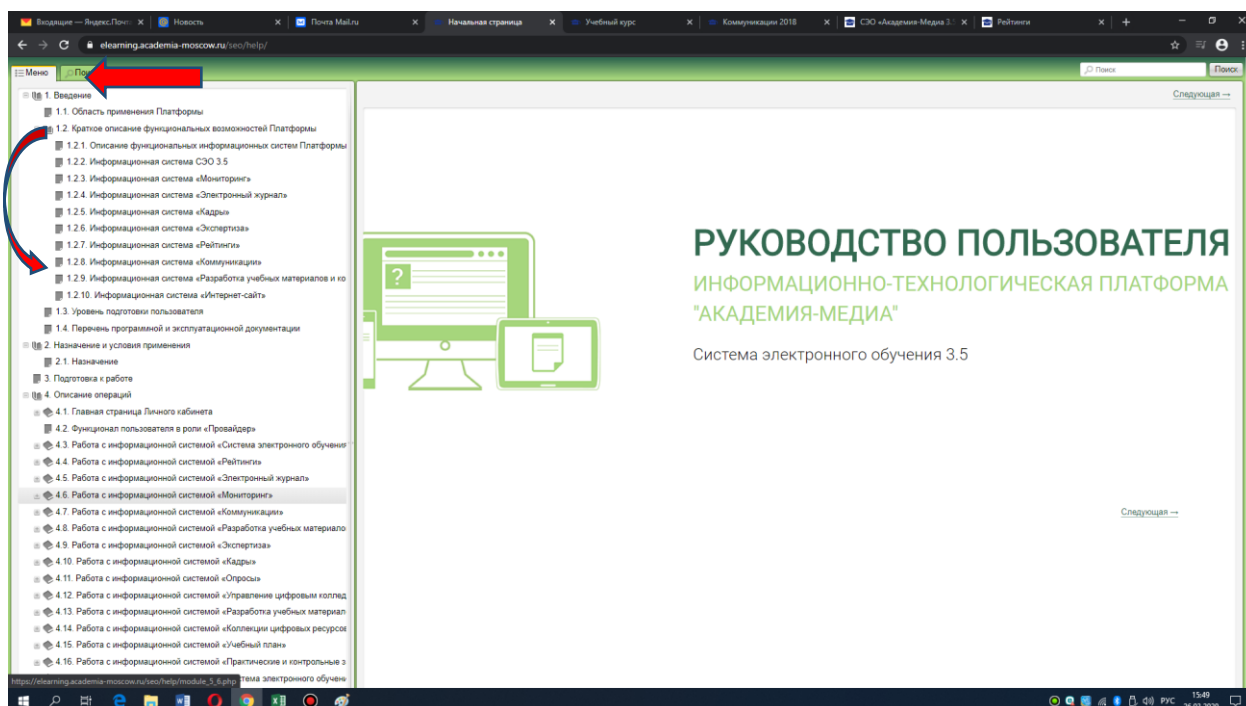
Входящие — Яндекс.Почта | Новость | Почта Mail.ru | Начальная страница | Учебный курс | Коммуникации 2018 | СЭО «Академия-Медиа 3.5 | Рейтинги

elearning.academia-moscow.ru/seo/help/

Меню | Пои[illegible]

Поиск | Поиск

1. Введение
1.1. Область применения Платформы
1.2. Краткое описание функциональных возможностей Платформы
1.2.1. Описание функциональных информационных систем Платформы
1.2.2. Информационная система СЭО 3.5
1.2.3. Информационная система «Мониторинг»
1.2.4. Информационная система «Электронный журнал»
1.2.5. Информационная система «Кадры»
1.2.6. Информационная система «Экспертиза»
1.2.7. Информационная система «Рейтинги»
1.2.8. Информационная система «Коммуникации»
1.2.9. Информационная система «Разработка учебных материалов и ко
1.2.10. Информационная система «Интернет-сайт»
1.3. Уровень подготовки пользователя
1.4. Перечень программной и эксплуатационной документации
2. Назначение и условия применения
2.1. Назначение
3. Подготовка к работе
4. Описание операций
4.1. Главная страница Личного кабинета
4.2. Функционал пользователя в роли «Провайдер»
4.3. Работа с информационной системой «Система электронного обучения
4.4. Работа с информационной системой «Рейтинги»
4.5. Работа с информационной системой «Электронный журнал»
4.6. Работа с информационной системой «Мониторинг»
4.7. Работа с информационной системой «Коммуникации»
4.8. Работа с информационной системой «Разработка учебных материало
4.9. Работа с информационной системой «Экспертиза»
4.10. Работа с информационной системой «Кадры»
4.11. Работа с информационной системой «Опросы»
4.12. Работа с информационной системой «Управление цифровым колледж
4.13. Работа с информационной системой «Разработка учебных материал
4.14. Работа с информационной системой «Коллекции цифровых ресурсов
4.15. Работа с информационной системой «Учебный план»
4.16. Работа с информационной системой «Практические и контрольные з
https://elearning.academia-moscow.ru/seo/help/module_5_6.php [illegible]стема электронного обучени

Следующая →

РУКОВОДСТВО ПОЛЬЗОВАТЕЛЯ
ИНФОРМАЦИОННО-ТЕХНОЛОГИЧЕСКАЯ ПЛАТФОРМА "АКАДЕМИЯ-МЕДИА"
Система электронного обучения 3.5

Следующая →

РУС 15:49 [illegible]